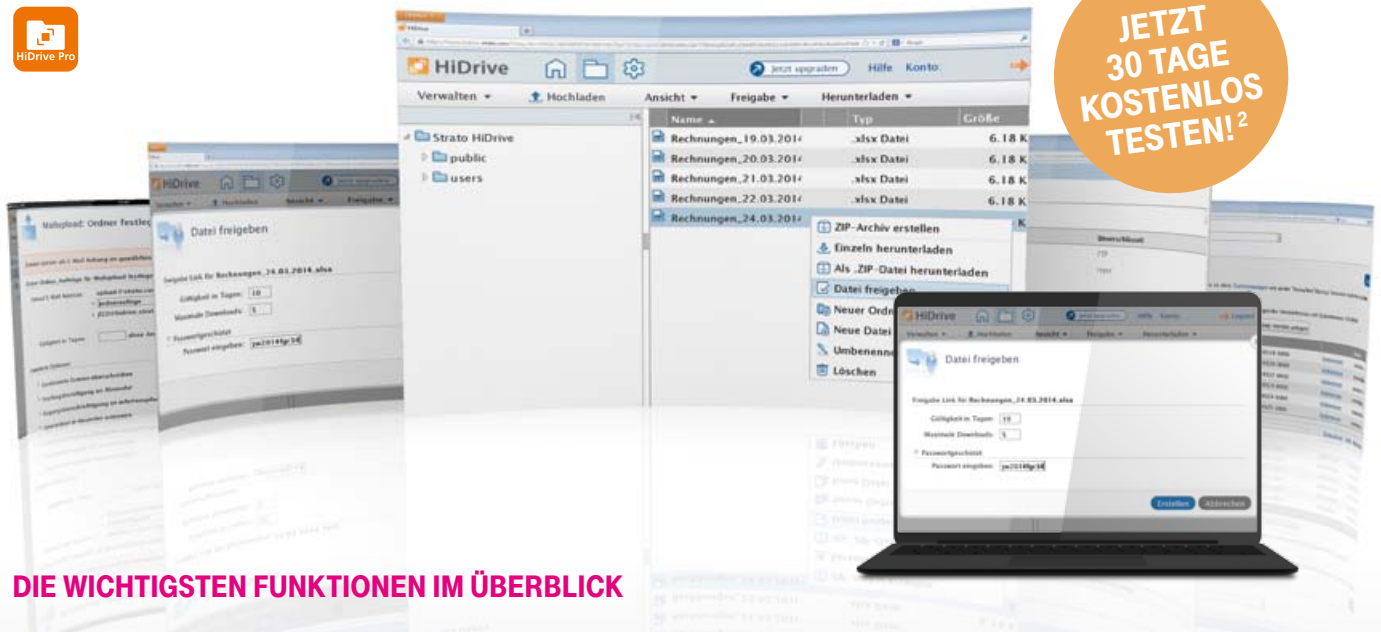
HiDrive Pro

JETZT 30 TAGE KOSTENLOS TESTEN! 2

HiDrive

Jetzt upgraden Hilfe Konto

Verwalten Hochladen Ansicht Freigabe Herunterladen

Strato HiDrive
public
users

| Name | Typ | Größe |
|---|---|---|
| Rechnungen_19.03.2014 | .xlsx Datei | 6.18 K |
| Rechnungen_20.03.2014 | .xlsx Datei | 6.18 K |
| Rechnungen_21.03.2014 | .xlsx Datei | 6.18 K |
| Rechnungen_22.03.2014 | .xlsx Datei | 6.18 K |
| Rechnungen_24.03.2014 | | K |

ZIP-Archiv erstellen
Einzeln herunterladen
Als .ZIP-Datei herunterladen
Datei freigeben
Neuer Ordn
Neue Datei
Umbenenn
Löschen

Mailupload: Ordner festleg

Datei freigeben
Freigabe Link für Rechnungen_24.03.2014.xlsx
Gültigkeit in Tagen: 10
Maximale Downloads: 5
Passwortgeschützt
Passwort eingeben: jm2014fgr34

HiDrive
Verwalten Hochladen Ansicht Freigabe Herunterladen
Hilfe Konto Logout
Datei freigeben
Freigabe Link für Rechnungen_24.03.2014.xlsx
Gültigkeit in Tagen: 10
Maximale Downloads: 5
Passwortgeschützt
Passwort eingeben: jm2014fgr34
Erstellen Abbrechen

DIE WICHTIGSTEN FUNKTIONEN IM ÜBERBLICK